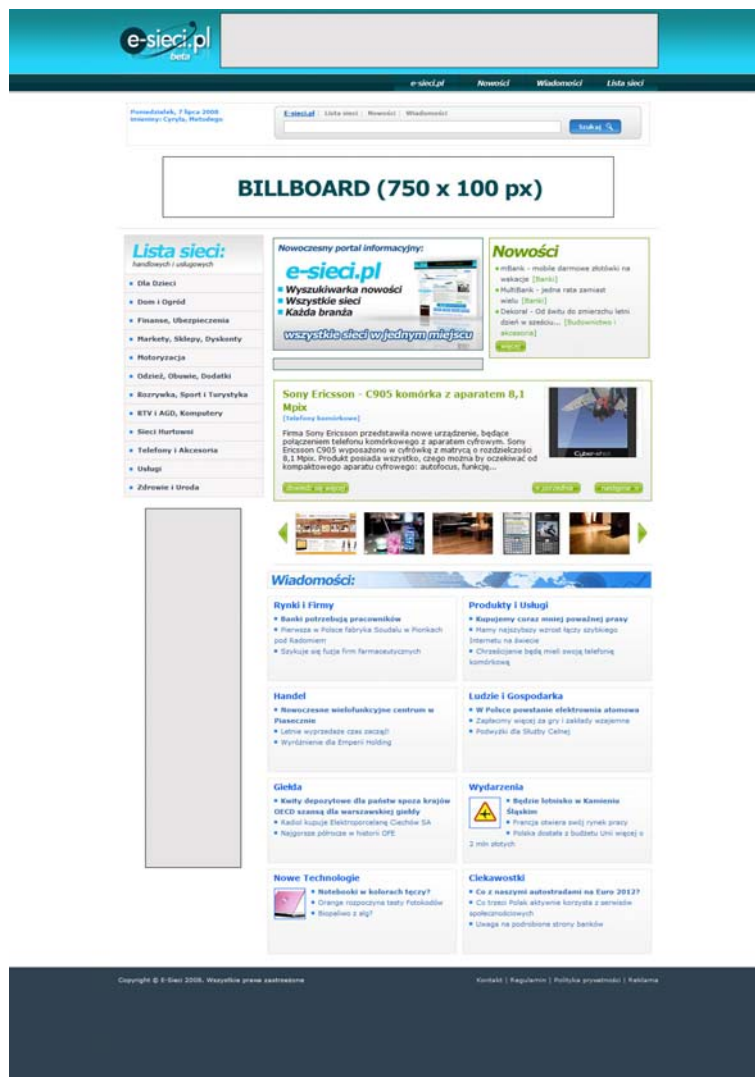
e-sieci.pl
beta

e-sieci.pl | Nowości | Wiadomości | Lista sieci

Poniedziałek, 7 lipca 2008
Imieniny: Cyryla, Metodego

E-sieci.pl | Lista sieci | Nowości | Wiadomości

Szukaj

BILLBOARD (750 x 100 px)

Lista sieci:
handlowych i usługowych

- Dla Dzieci
- Dom i Ogród
- Finanse, Ubezpieczenia
- Markety, Sklepy, Dyskonty
- Motoryzacja
- Odzież, Obuwie, Dodatki
- Rozrywka, Sport i Turystyka
- RTV i AGD, Komputery
- Sieci Hurtowe
- Telefony i Akcesoria
- Usługi
- Zdrowie i Uroda

Nowoczesny portal informacyjny:
e-sieci.pl
- Wyszukiwarka nowości
- Wszystkie sieci
- Każda branża
wszystkie sieci w jednym miejscu

Nowości
- mBank - mobile darmowe złotówki na wakacje [Banki]
- MultiBank - jedna rata zamiast wielu [Banki]
- Dekoral - Od świtu do zmierzchu letni dzień w szeeciu... [Budownictwo i akcesoria]
więcej

Sony Ericsson - C905 komórka z aparatem 8,1 Mpix
[Telefony komórkowe]
Firma Sony Ericsson przedstawiła nowe urządzenie, będące połączeniem telefonu komórkowego z aparatem cyfrowym. Sony Ericsson C905 wyposażono w cyfrówkę z matrycą o rozdzielczości 8,1 Mpix. Produkt posiada wszystko, czego można by oczekiwać od kompaktowego aparatu cyfrowego: autofocus, funkcję...
dowiedz się więcej
poprzedni
następny

Wiadomości:

Rynki i Firmy
- Banki potrzebują pracowników
- Pierwsza w Polsce fabryka Soudalu w Pionkach pod Radomiem
- Szykuje się fuzja firm farmaceutycznych

Produkty i Usługi
- Kupujemy coraz mniej poważnej prasy
- Mamy najszybszy wzrost łączy szybkiego Internetu na świecie
- Chrześcijanie będą mieli swoją telefonię komórkową

Handel
- Nowoczesne wielofunkcyjne centrum w Piasecznie
- Letnie wyprzedaże czas zacząć!
- Wyróżnienie dla Emperi Holding

Ludzie i Gospodarka
- W Polsce powstanie elektrownia atomowa
- Zapłacimy więcej za gry i zakłady wzajemne
- Podwyżki dla Służby Celnej

Giełda
- Kwity depozytowe dla państw spoza krajów OECD szansą dla warszawskiej giełdy
- Kadisl kupuje Elektroporcelanę Ciechów SA
- Najgorsze półrocze w historii OFE

Wydarzenia
- Będzie lotnisko w Kamieniu Śląskim
- Francja otwiera swój rynek pracy
- Polska dostała z budżetu Unii więcej o 2 mln złotych

Nowe Technologie
- Notebooki w kolorach tęczy?
- Orange rozpoczyna testy Fotokodów
- Biopaliwo z alg?

Ciekawostki
- Co z naszymi autostradami na Euro 2012?
- Co trzeci Polak aktywnie korzysta z serwisów społecznościowych
- Uwaga na podrobione strony banków

Copyright © E-Sieci 2008. Wszystkie prawa zastrzeżone
Kontakt | Regulamin | Polityka prywatności | Reklama